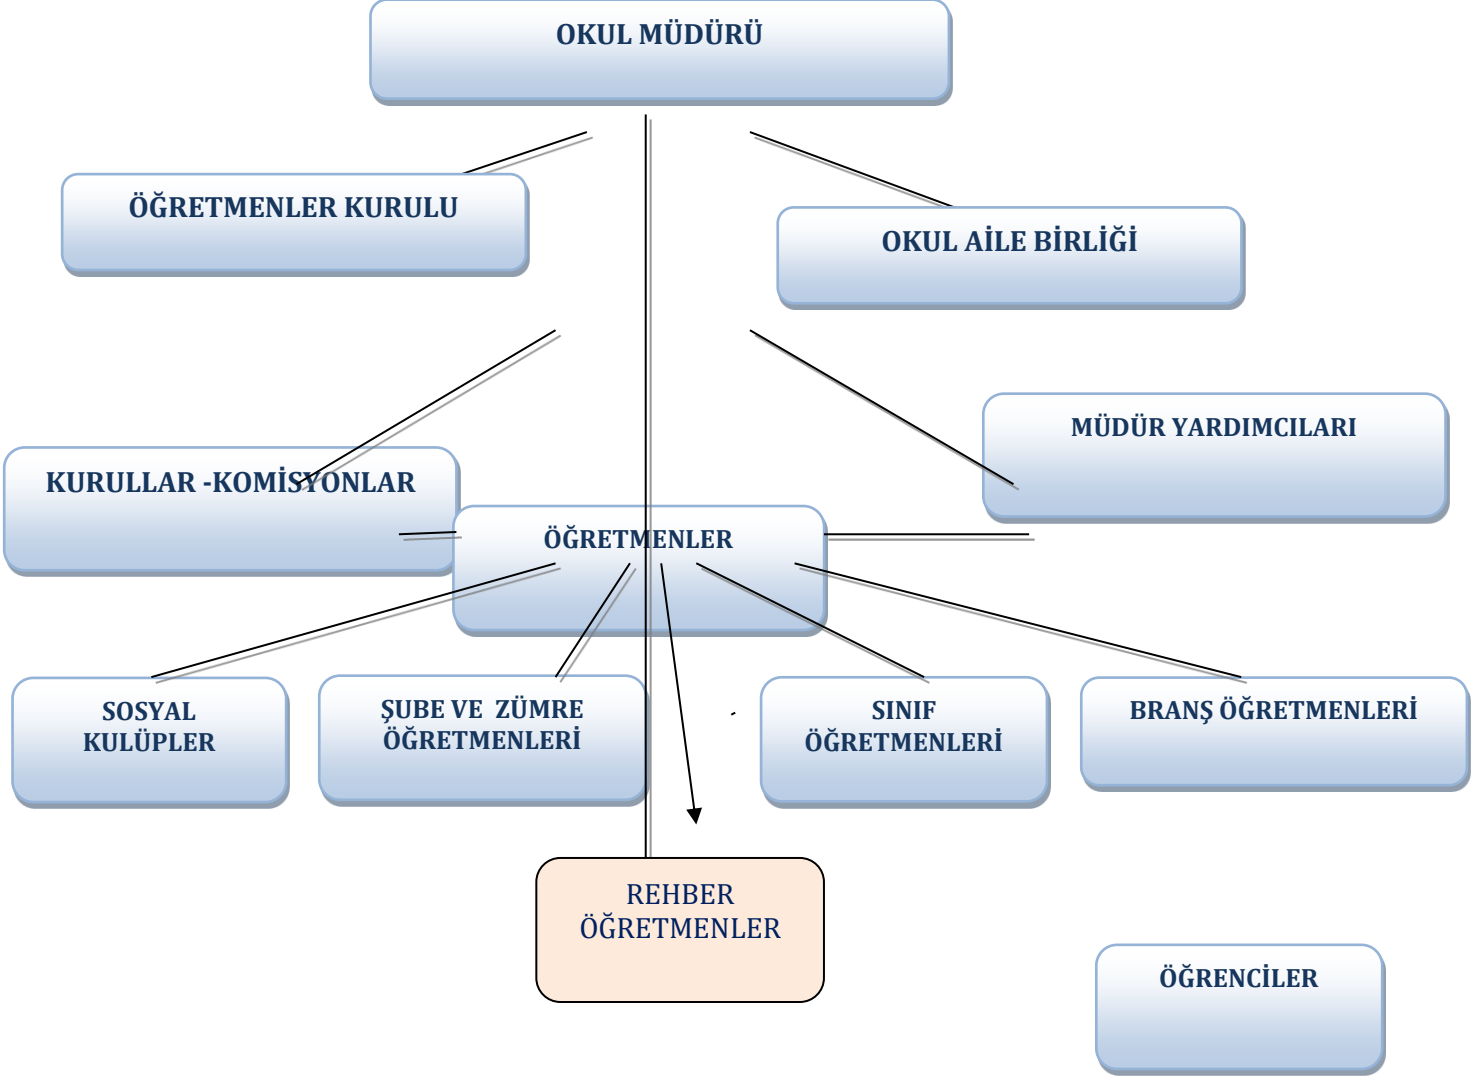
OKUL MÜDÜRÜ

ÖĞRETMENLER KURULU

OKUL AİLE BİRLİĞİ

MÜDÜR YARDIMCILARI

KURULLAR -KOMİSYONLAR

ÖĞRETMENLER

SOSYAL KULÜPLER

ŞUBE VE ZÜMRE ÖĞRETMENLERİ

SINIF ÖĞRETMENLERİ

BRANŞ ÖĞRETMENLERİ

REHBER ÖĞRETMENLER

ÖĞRENCİLER